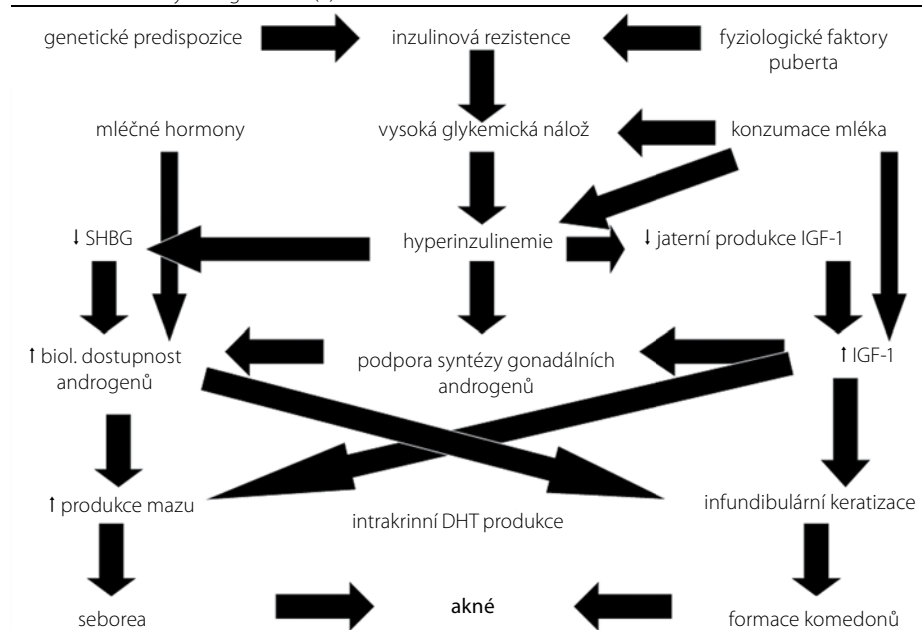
genetické predispozice

inzulinová rezistence

fyziologické faktory puberta

mléčné hormony

vysoká glykemická nálož

konzumace mléka

↓ SHBG

hyperinzulinemie

↓ jaterní produkce IGF-1

↑ biol. dostupnost androgenů

podpora syntézy gonadálních androgenů

↑ IGF-1

↑ produkce mazu

intrakrinní DHT produkce

infundibulární keratizace

seborea

akné

formace komedonů